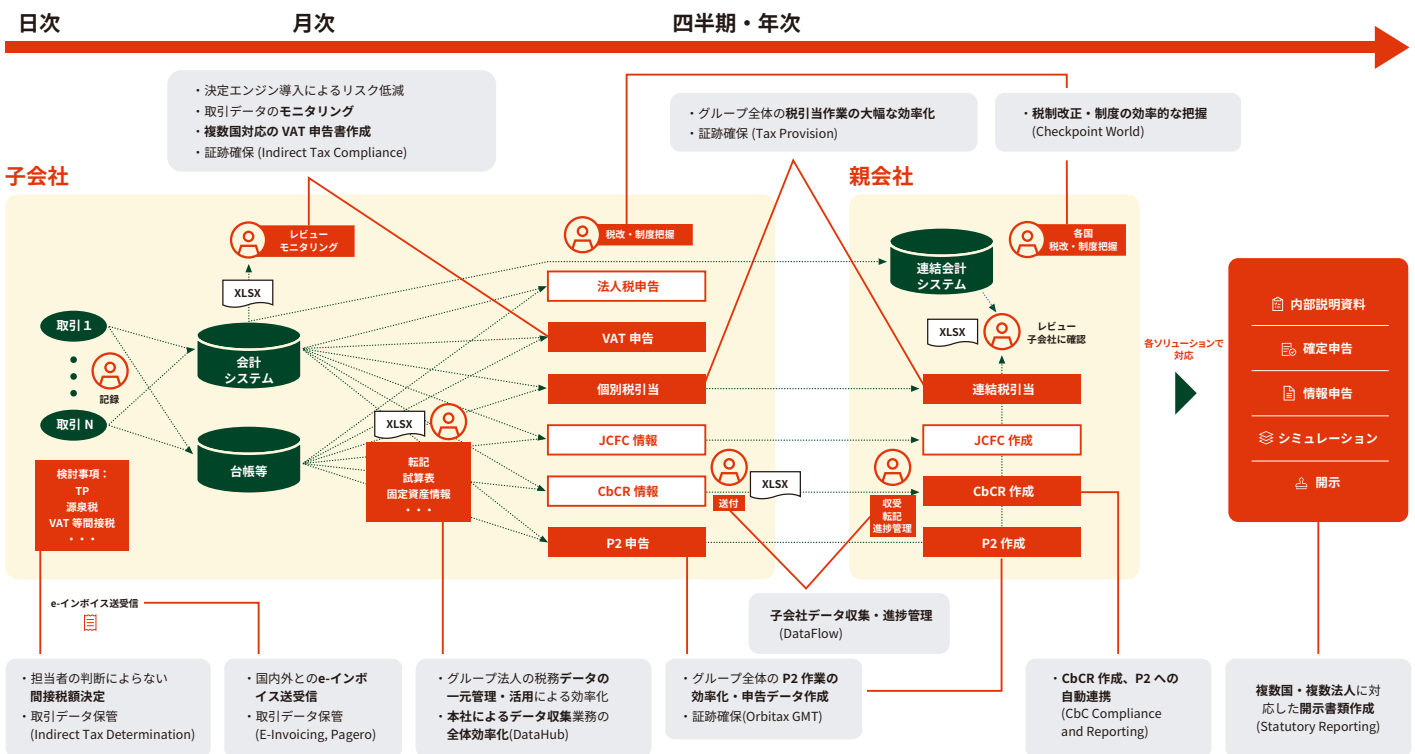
日次　月次　四半期・年次

・決定エンジン導入によるリスク低減
・取引データのモニタリング
・複数国対応の VAT 申告書作成
・証跡確保 (Indirect Tax Compliance)

・グループ全体の税引当作業の大幅な効率化
・証跡確保 (Tax Provision)

・税制改正・制度の効率的な把握
(Checkpoint World)

子会社

親会社

レビュー
モニタリング

税改・制度把握

各国
税改・制度把握

XLSX

取引 1

取引 N

記録

会計
システム

台帳等

検討事項：
TP
源泉税
VAT 等間接税
・・・

XLSX

転記
試算表
固定資産情報
・・・

法人税申告

VAT 申告

個別税引当

JCFC 情報

CbCR 情報

P2 申告

送付

XLSX

収受
転記
進捗管理

連結会計
システム

XLSX

レビュー
子会社に確認

連結税引当

JCFC 作成

CbCR 作成

P2 作成

各ソリューションで
対応

内部説明資料

確定申告

情報申告

シミュレーション

開示

e-インボイス送受信

子会社データ収集・進捗管理
(DataFlow)

・担当者の判断によらない間接税額決定
・取引データ保管
(Indirect Tax Determination)

・国内外とのe-インボイス送受信
・取引データ保管
(E-Invoicing, Pagero)

・グループ法人の税務データの一元管理・活用による効率化
・本社によるデータ収集業務の全体効率化(DataHub)

・グループ全体の P2 作業の効率化・申告データ作成
・証跡確保(Orbitax GMT)

・CbCR 作成、P2 への自動連携
(CbC Compliance and Reporting)

複数国・複数法人に対応した開示書類作成
(Statutory Reporting)